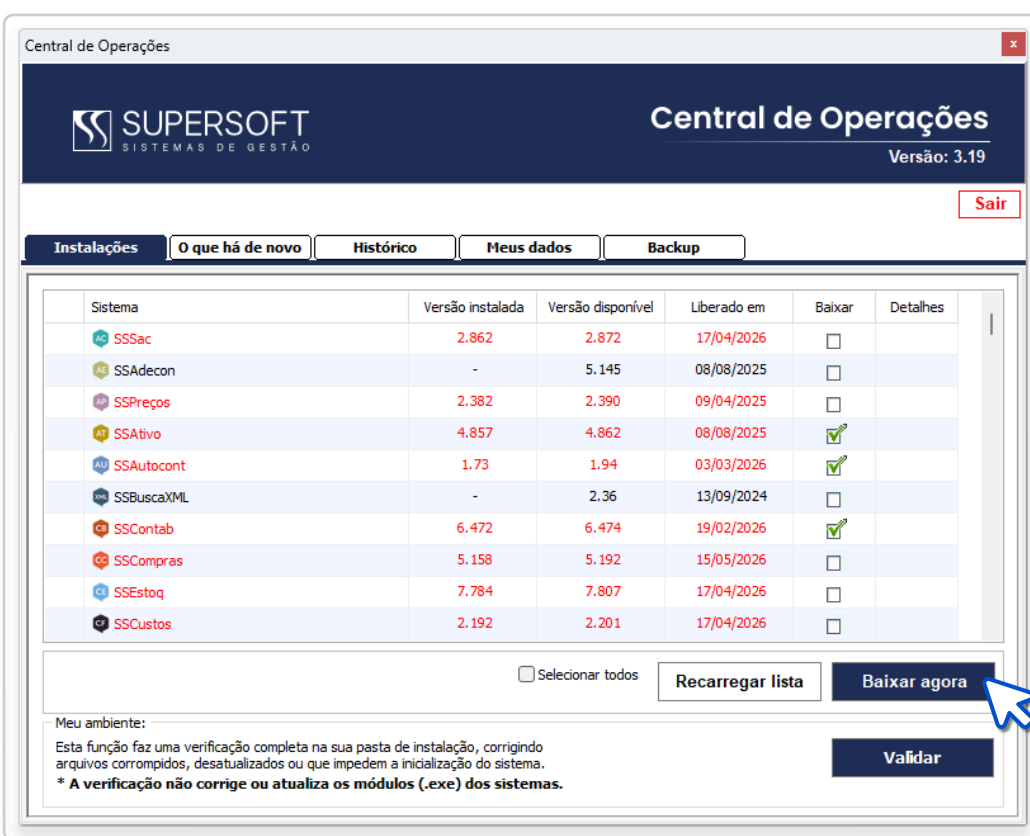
Central de Operações

x

SUPERSOFT
SISTEMAS DE GESTÃO

Central de Operações
Versão: 3.19

Sair

Instalações | O que há de novo | Histórico | Meus dados | Backup

| | Sistema | Versão instalada | Versão disponível | Liberado em | Baixar | Detalhes |
|---|---|---|---|---|---|---|
| AC | SSSac | 2.862 | 2.872 | 17/04/2026 | ☐ | |
| AE | SSAdecon | - | 5.145 | 08/08/2025 | ☐ | |
| AP | SSPreços | 2.382 | 2.390 | 09/04/2025 | ☐ | |
| AT | SSAtivo | 4.857 | 4.862 | 08/08/2025 | ☑ | |
| AU | SSAutocont | 1.73 | 1.94 | 03/03/2026 | ☑ | |
| XML | SSBuscaXML | - | 2.36 | 13/09/2024 | ☐ | |
| CB | SSContab | 6.472 | 6.474 | 19/02/2026 | ☑ | |
| CC | SSCompras | 5.158 | 5.192 | 15/05/2026 | ☐ | |
| CE | SSEstoq | 7.784 | 7.807 | 17/04/2026 | ☐ | |
| CF | SSCustos | 2.192 | 2.201 | 17/04/2026 | ☐ | |

Selecionar todos

Recarregar lista

Baixar agora

Meu ambiente:

Esta função faz uma verificação completa na sua pasta de instalação, corrigindo arquivos corrompidos, desatualizados ou que impedem a inicialização do sistema.
* A verificação não corrige ou atualiza os módulos (.exe) dos sistemas.

Validar